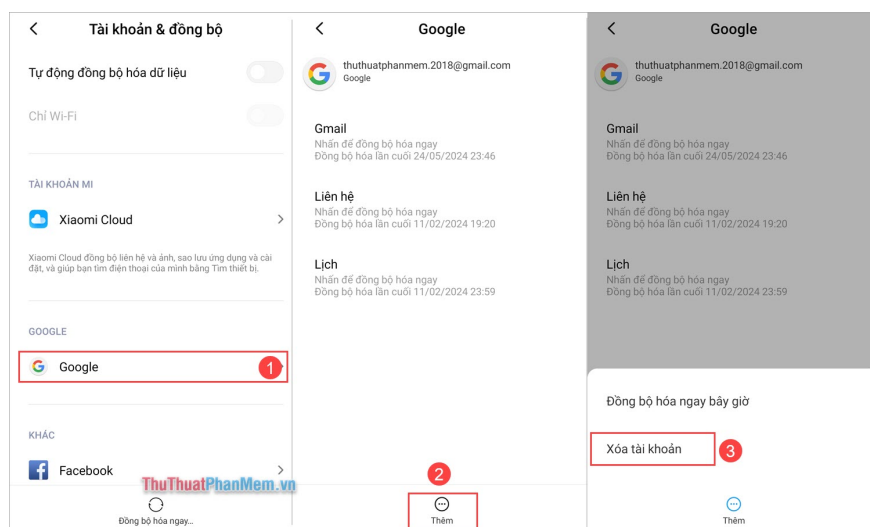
Tài khoản & đồng bộ

Tự động đồng bộ hóa dữ liệu

Chỉ Wi-Fi

TÀI KHOẢN MI

Xiaomi Cloud

Xiaomi Cloud đồng bộ liên hệ và ảnh, sao lưu ứng dụng và cài đặt, và giúp bạn tìm điện thoại của mình bằng Tìm thiết bị.

GOOGLE

Google

1

KHÁC

Facebook

ThuThuatPhanMem.vn

Đồng bộ hóa ngay...

Google

thuthuatphanmem.2018@gmail.com
Google

Gmail
Nhấn để đồng bộ hóa ngay
Đồng bộ hóa lần cuối 24/05/2024 23:46

Liên hệ
Nhấn để đồng bộ hóa ngay
Đồng bộ hóa lần cuối 11/02/2024 19:20

Lịch
Nhấn để đồng bộ hóa ngay
Đồng bộ hóa lần cuối 11/02/2024 23:59

2

Thêm

Google

thuthuatphanmem.2018@gmail.com
Google

Gmail
Nhấn để đồng bộ hóa ngay
Đồng bộ hóa lần cuối 24/05/2024 23:46

Liên hệ
Nhấn để đồng bộ hóa ngay
Đồng bộ hóa lần cuối 11/02/2024 19:20

Lịch
Nhấn để đồng bộ hóa ngay
Đồng bộ hóa lần cuối 11/02/2024 23:59

Đồng bộ hóa ngay bây giờ

Xóa tài khoản

3

Thêm